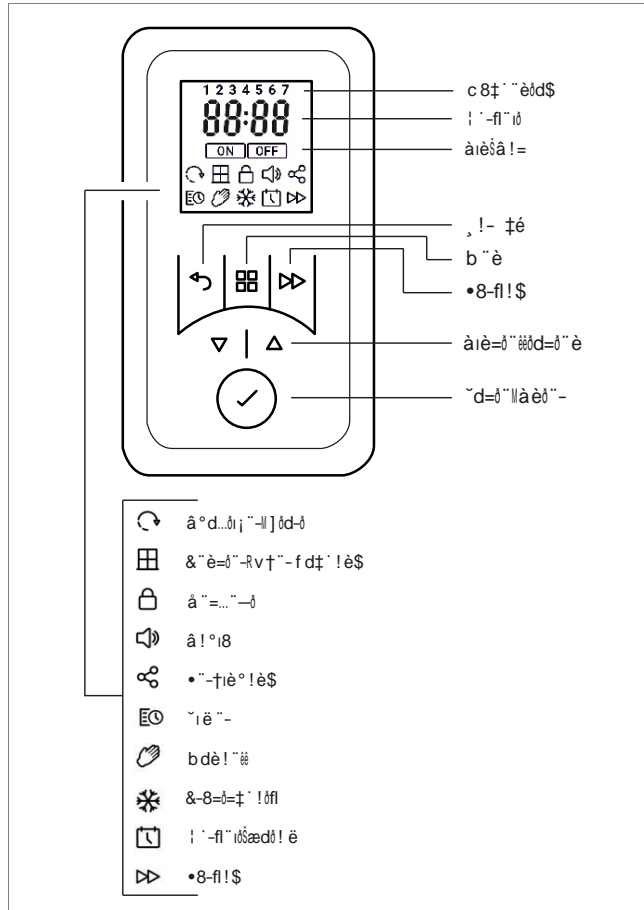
1 2 3 4 5 6 7
88:88
ON OFF

c 8‡ ˙ ¨èðd$
¦ ˙-fl¨ıð
àıèŝâ ! =
¸ ! - ‡é
b ¨è
•8-fl ! $
àıè=ð¨èèðd=ð¨è
˘d=ð¨‖àèð¨-

â°d...ðı¡ ¨-‖ ] ðd-ð
&¨è=ð¨-Rv†¨- f d‡ ˙ ! è$
å ¨=...¨—ð
â ! °ı8
•¨-†ıè° ! è$
˘ı ë ¨-
b dè ! ¨èè
&-8=ð=‡ ˙ ! ðfl
¦ ˙-fl¨ıðŝædð ! ë
•8-fl ! $